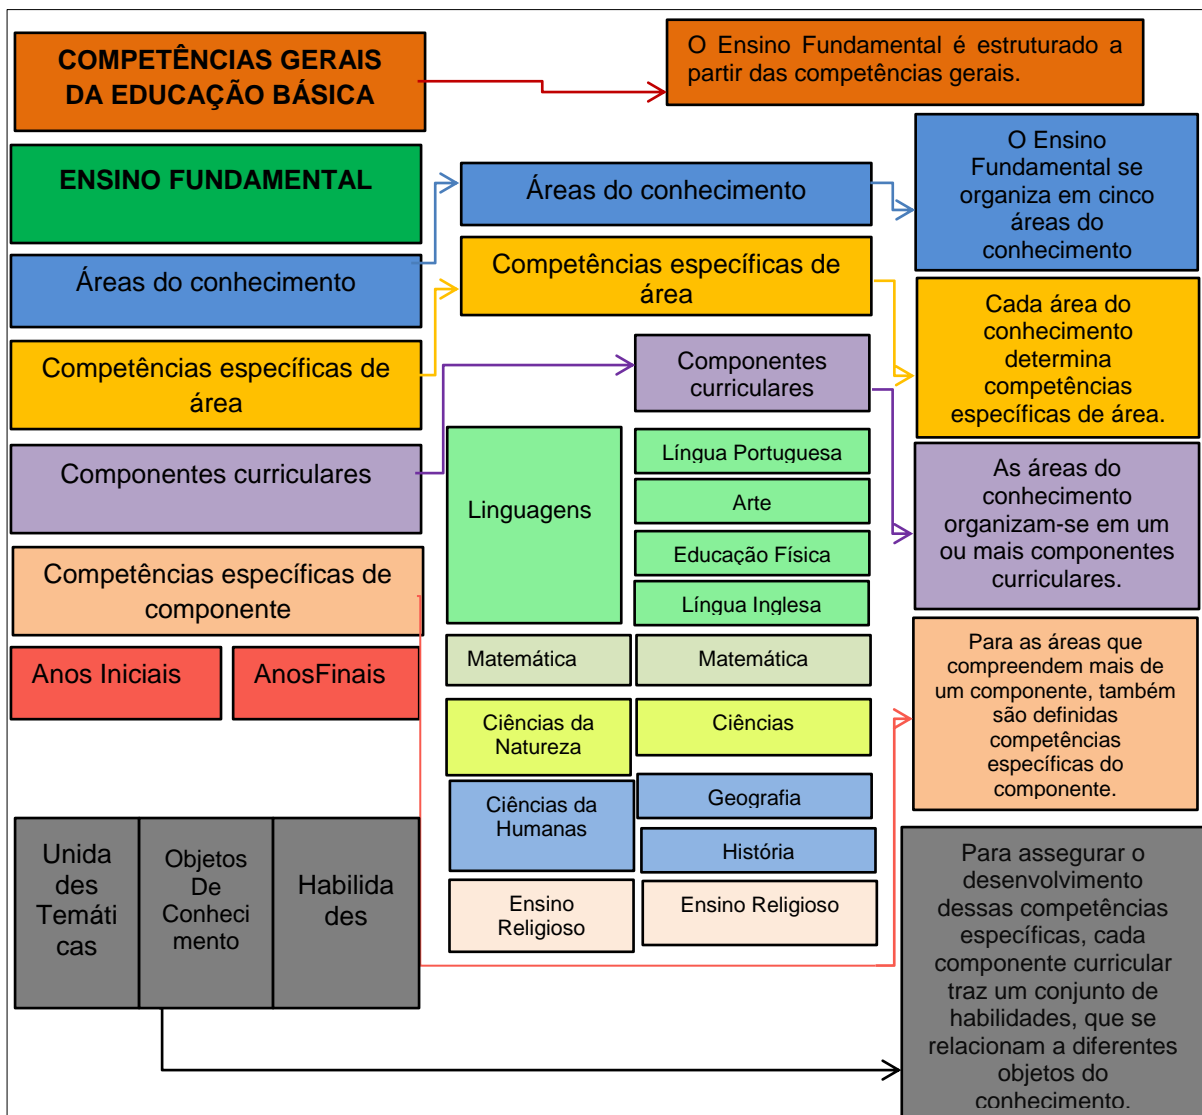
COMPETÊNCIAS GERAIS DA EDUCAÇÃO BÁSICA

O Ensino Fundamental é estruturado a partir das competências gerais.

ENSINO FUNDAMENTAL

Áreas do conhecimento

Competências específicas de área

Componentes curriculares

Competências específicas de componente

Anos Iniciais

AnosFinais

Áreas do conhecimento

O Ensino Fundamental se organiza em cinco áreas do conhecimento

Competências específicas de área

Cada área do conhecimento determina competências específicas de área.

Componentes curriculares

Linguagens

Língua Portuguesa

Arte

Educação Física

Língua Inglesa

As áreas do conhecimento organizam-se em um ou mais componentes curriculares.

Matemática

Matemática

Ciências da Natureza

Ciências

Para as áreas que compreendem mais de um componente, também são definidas competências específicas do componente.

Ciências da Humanas

Geografia

História

Ensino Religioso

Ensino Religioso

Unidades Temáticas

Objetos De Conhecimento

Habilidades

Para assegurar o desenvolvimento dessas competências específicas, cada componente curricular traz um conjunto de habilidades, que se relacionam a diferentes objetos do conhecimento.